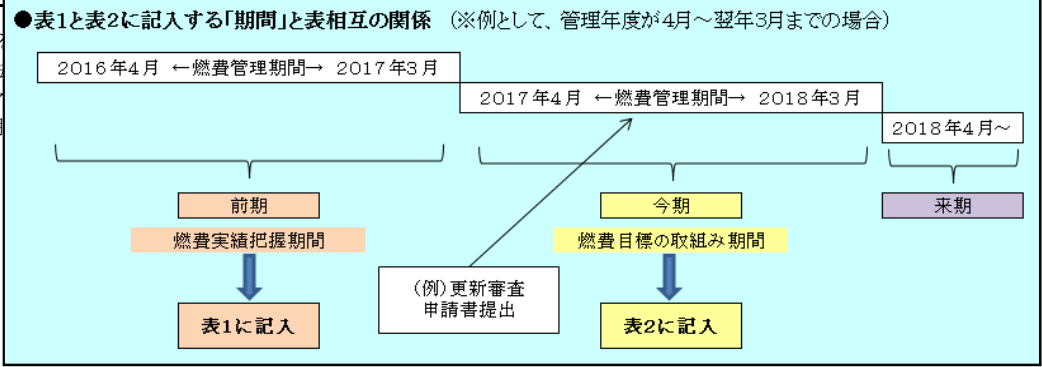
●表1と表2に記入する「期間」と表相互の関係 （※例として、管理年度が4月～翌年3月までの場合）

2016年4月 ←燃費管理期間→ 2017年3月

2017年4月 ←燃費管理期間→ 2018年3月

2018年4月～

前期

燃費実績把握期間

表1に記入

(例)更新審査
申請書提出

今期

燃費目標の取組み期間

表2に記入

来期